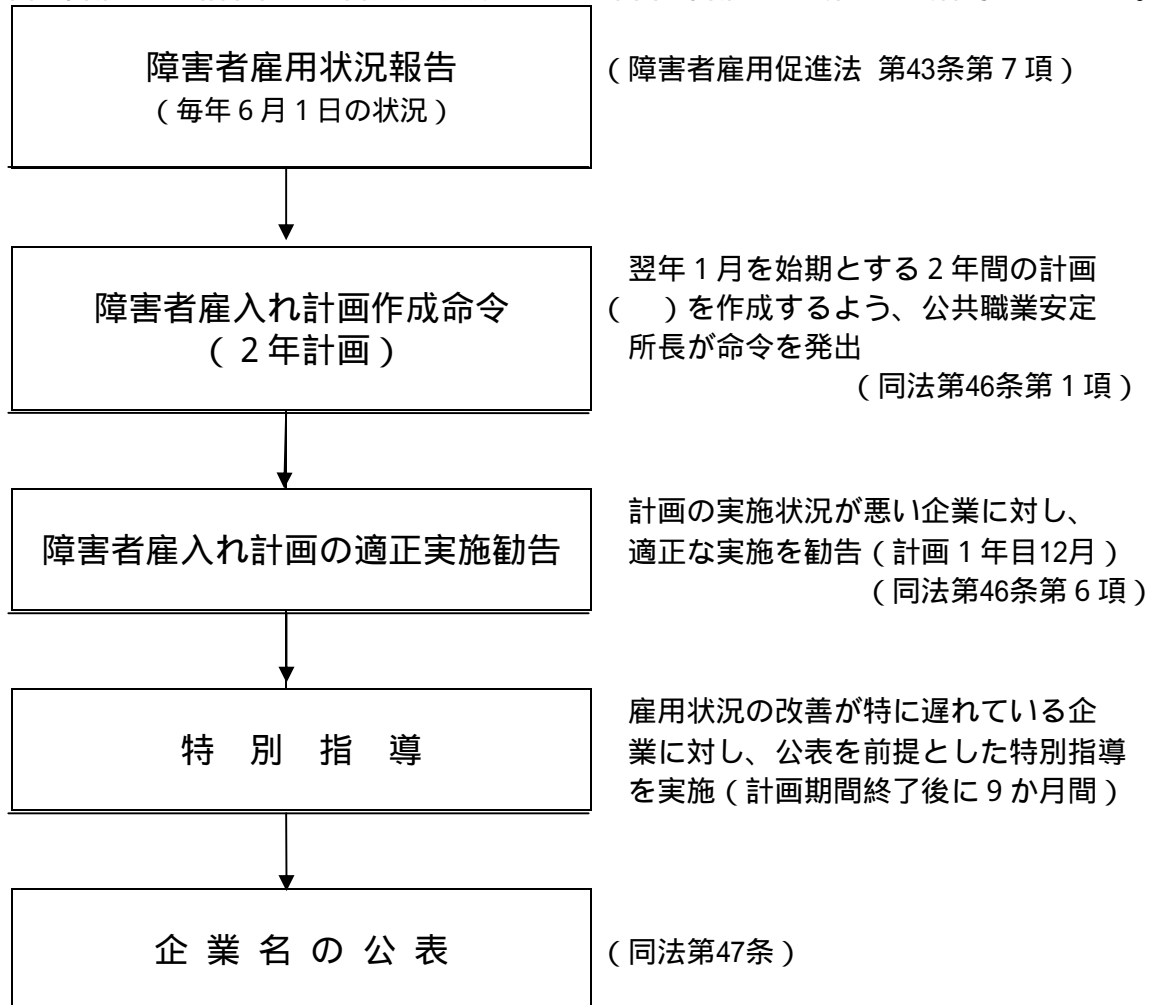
障害者雇用状況報告
（毎年６月１日の状況）

（障害者雇用促進法 第43条第７項）

障害者雇入れ計画作成命令
（２年計画）

翌年１月を始期とする２年間の計画（ ）を作成するよう、公共職業安定所長が命令を発出
（同法第46条第１項）

障害者雇入れ計画の適正実施勧告

計画の実施状況が悪い企業に対し、適正な実施を勧告（計画１年目12月）
（同法第46条第６項）

特 別 指 導

雇用状況の改善が特に遅れている企業に対し、公表を前提とした特別指導を実施（計画期間終了後に９か月間）

企 業 名 の 公 表

（同法第47条）